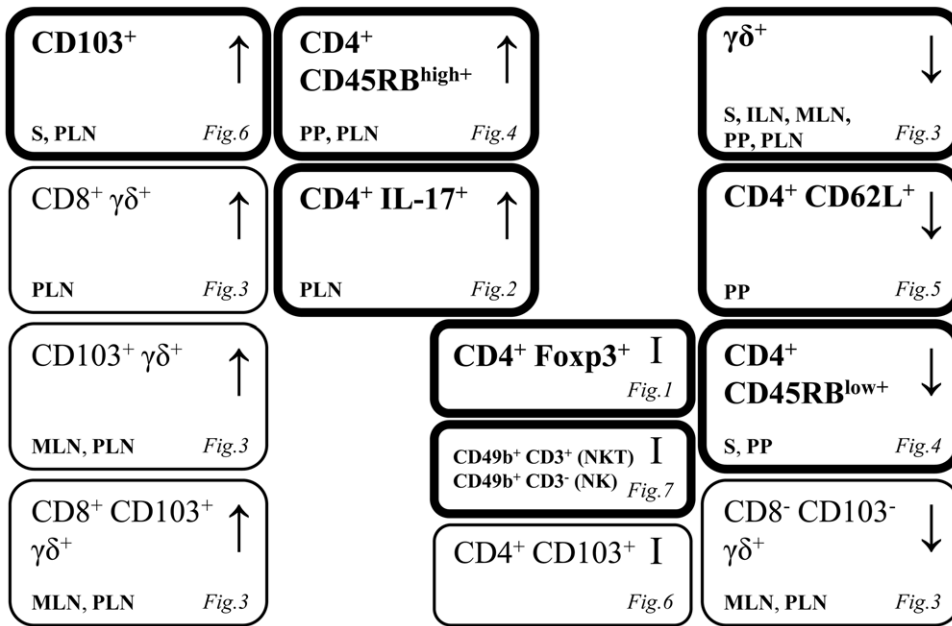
CD103$^+$ ↑
S, PLN *Fig.6*

CD4$^+$ CD45RB$^{high+}$ ↑
PP, PLN *Fig.4*

γδ$^+$ ↓
S, ILN, MLN, PP, PLN *Fig.3*

CD8$^+$ γδ$^+$ ↑
PLN *Fig.3*

CD4$^+$ IL-17$^+$ ↑
PLN *Fig.2*

CD4$^+$ CD62L$^+$ ↓
PP *Fig.5*

CD103$^+$ γδ$^+$ ↑
MLN, PLN *Fig.3*

CD4$^+$ Foxp3$^+$ I
*Fig.1*

CD4$^+$ CD45RB$^{low+}$ ↓
S, PP *Fig.4*

CD49b$^+$ CD3$^+$ (NKT) I
CD49b$^+$ CD3$^-$ (NK) *Fig.7*

CD8$^+$ CD103$^+$ γδ$^+$ ↑
MLN, PLN *Fig.3*

CD4$^+$ CD103$^+$ I
*Fig.6*

CD8$^-$ CD103$^-$ γδ$^+$ ↓
MLN, PLN *Fig.3*